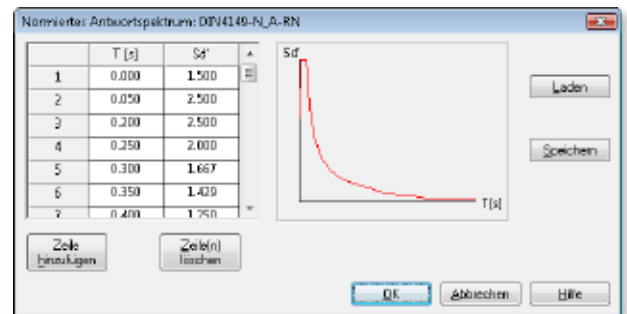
Normiertes Antwortspektrum: DIN4149-N_A-RN

|  | T [s] | Sd' |
|---|---|---|
| 1 | 0.000 | 1.500 |
| 2 | 0.050 | 2.500 |
| 3 | 0.200 | 2.500 |
| 4 | 0.250 | 2.000 |
| 5 | 0.300 | 1.667 |
| 6 | 0.350 | 1.429 |
| 7 | 0.400 | 1.250 |

Sd'

T [s]

Laden

Speichern

Zeile hinzufügen

Zeile(n) löschen

OK

Abbrechen

Hilfe